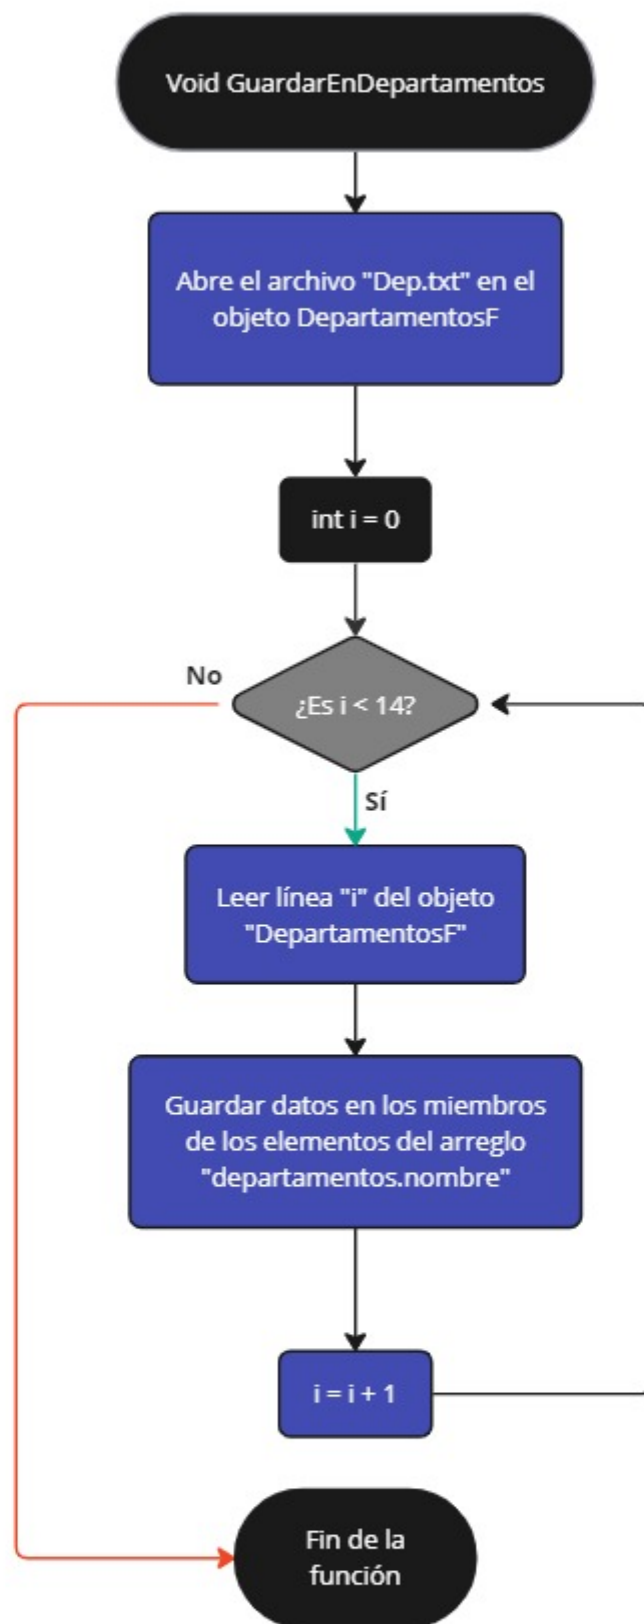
Void GuardarEnDepartamentos

Abre el archivo "Dep.txt" en el objeto DepartamentosF

int i = 0

No

¿Es i < 14?

Sí

Leer línea "i" del objeto "DepartamentosF"

Guardar datos en los miembros de los elementos del arreglo "departamentos.nombre"

i = i + 1

Fin de la función